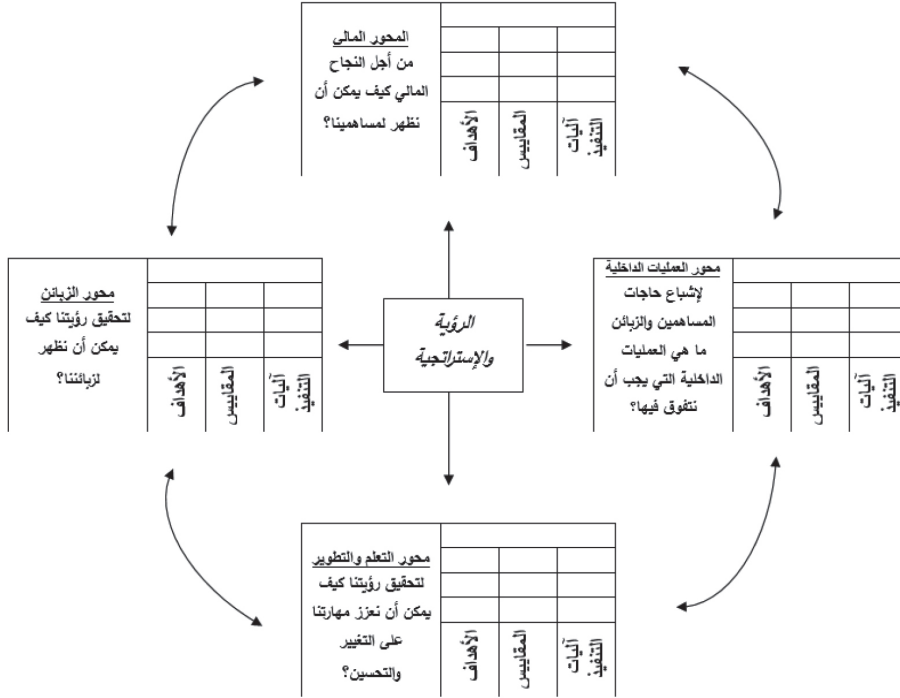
المحور المالي
من أجل النجاح المالي كيف يمكن أن نظهر لمساهمينا؟

| الأهداف | المقاييس | آليات التنفيذ |
|---|---|---|

محور الزبائن
لتحقيق رؤيتنا كيف يمكن أن نظهر لزبائننا؟

| الأهداف | المقاييس | آليات التنفيذ |
|---|---|---|

الرؤية والإستراتجية

محور العمليات الداخلية
لإشباع حاجات المساهمين والزبائن ما هي العمليات الداخلية التي يجب أن نتفوق فيها؟

| الأهداف | المقاييس | آليات التنفيذ |
|---|---|---|

محور التعلم والتطوير
لتحقيق رؤيتنا كيف يمكن أن نعزز مهارتنا على التغيير والتحسين؟

| الأهداف | المقاييس | آليات التنفيذ |
|---|---|---|